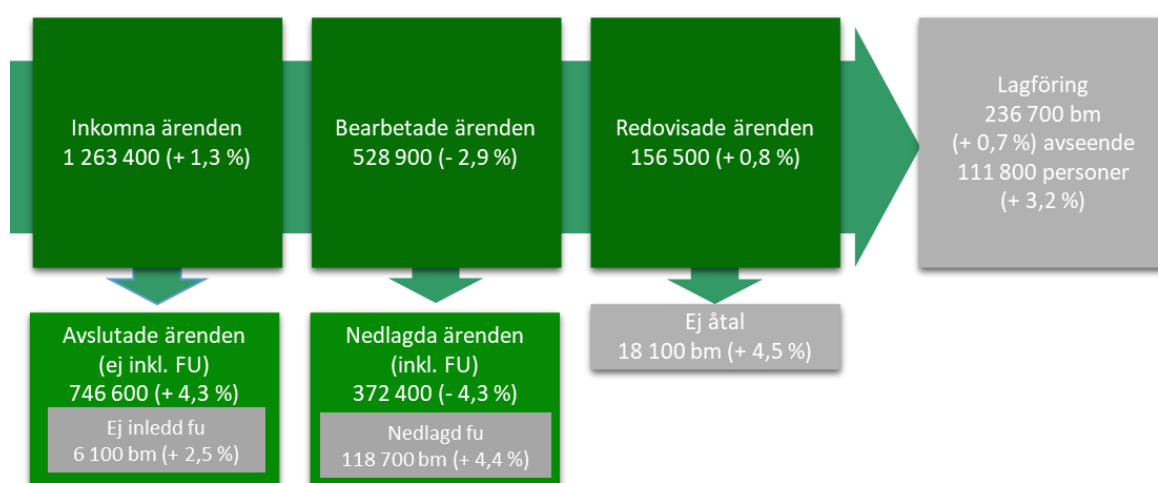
Inkomna ärenden
1 263 400 (+ 1,3 %)

Bearbetade ärenden
528 900 (- 2,9 %)

Redovisade ärenden
156 500 (+ 0,8 %)

Lagföring
236 700 bm
(+ 0,7 %) avseende
111 800 personer
(+ 3,2 %)

Avslutade ärenden
(ej inkl. FU)
746 600 (+ 4,3 %)

Ej inledd fu
6 100 bm (+ 2,5 %)

Nedlagda ärenden
(inkl. FU)
372 400 (- 4,3 %)

Nedlagd fu
118 700 bm (+ 4,4 %)

Ej åtal
18 100 bm (+ 4,5 %)